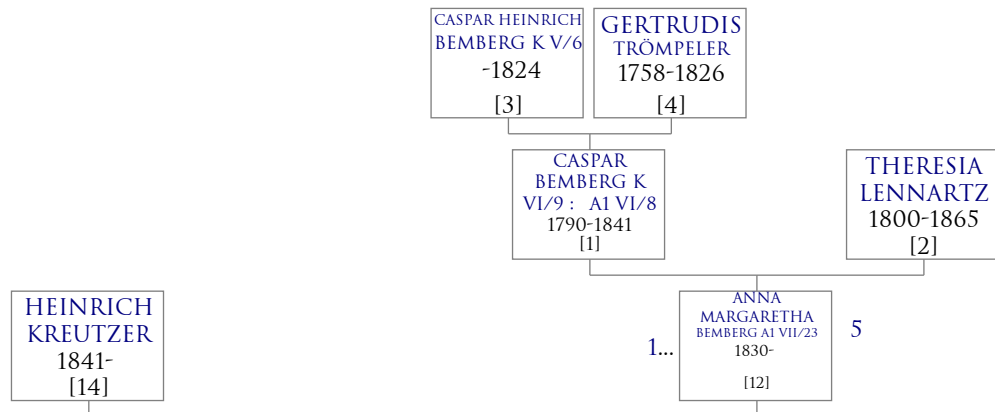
CASPAR HEINRICH BEMBERG K V/6
-1824
[3]

GERTRUDIS TRÖMPELER
1758-1826
[4]

CASPAR BEMBERG K VI/9 : A1 VI/8
1790-1841
[1]

THERESIA LENNARTZ
1800-1865
[2]

HEINRICH KREUTZER
1841-
[14]

1...

ANNA MARGARETHA BEMBERG A1 VII/23
1830-
[12]

5